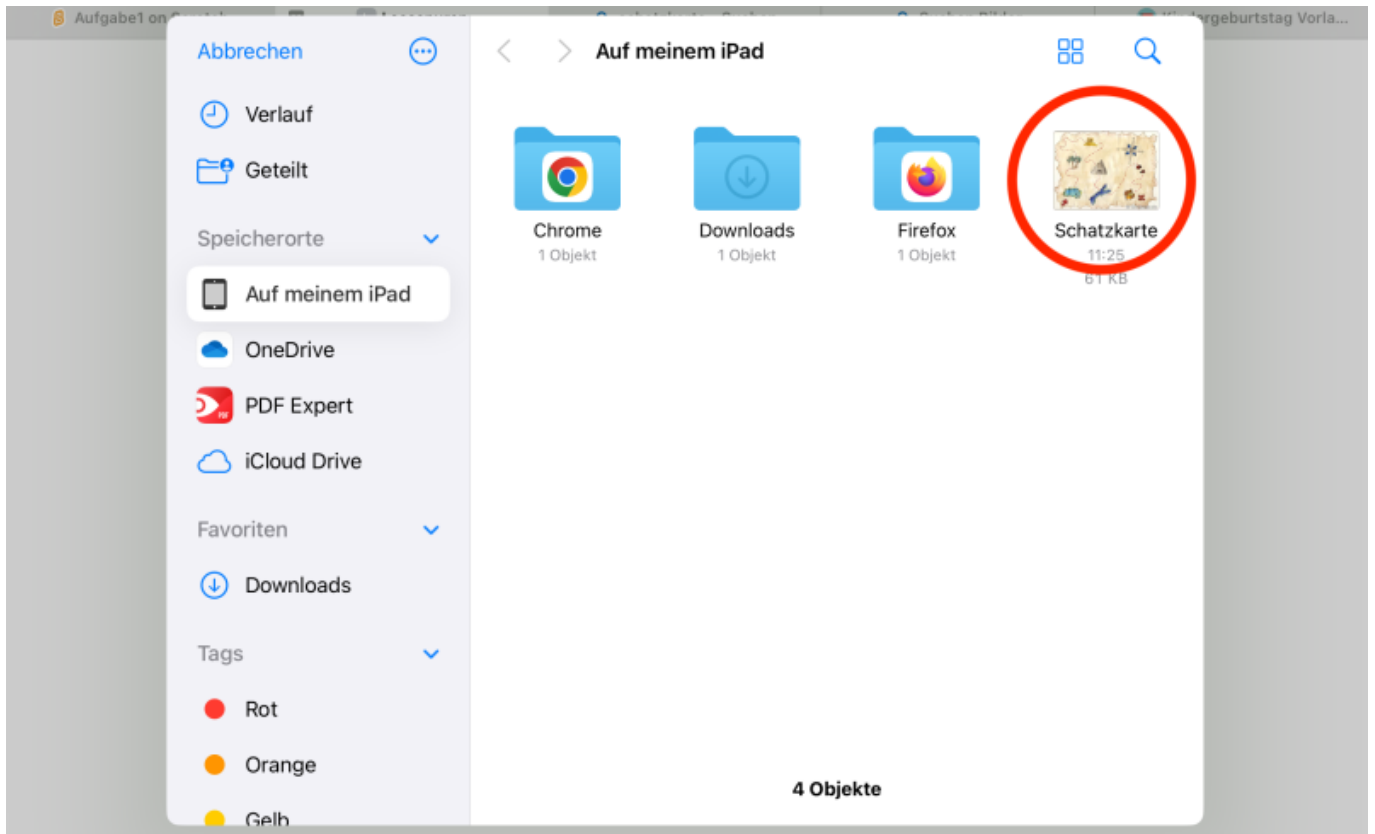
Aufgabe1 on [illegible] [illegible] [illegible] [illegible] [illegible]ergeburtstag Vorla...

Abbrechen

Verlauf

Geteilt

Speicherorte

Auf meinem iPad

OneDrive

PDF Expert

iCloud Drive

Favoriten

Downloads

Tags

Rot

Orange

Gelb

Auf meinem iPad

Chrome
1 Objekt

Downloads
1 Objekt

Firefox
1 Objekt

Schatzkarte
11:25
61 KB

4 Objekte